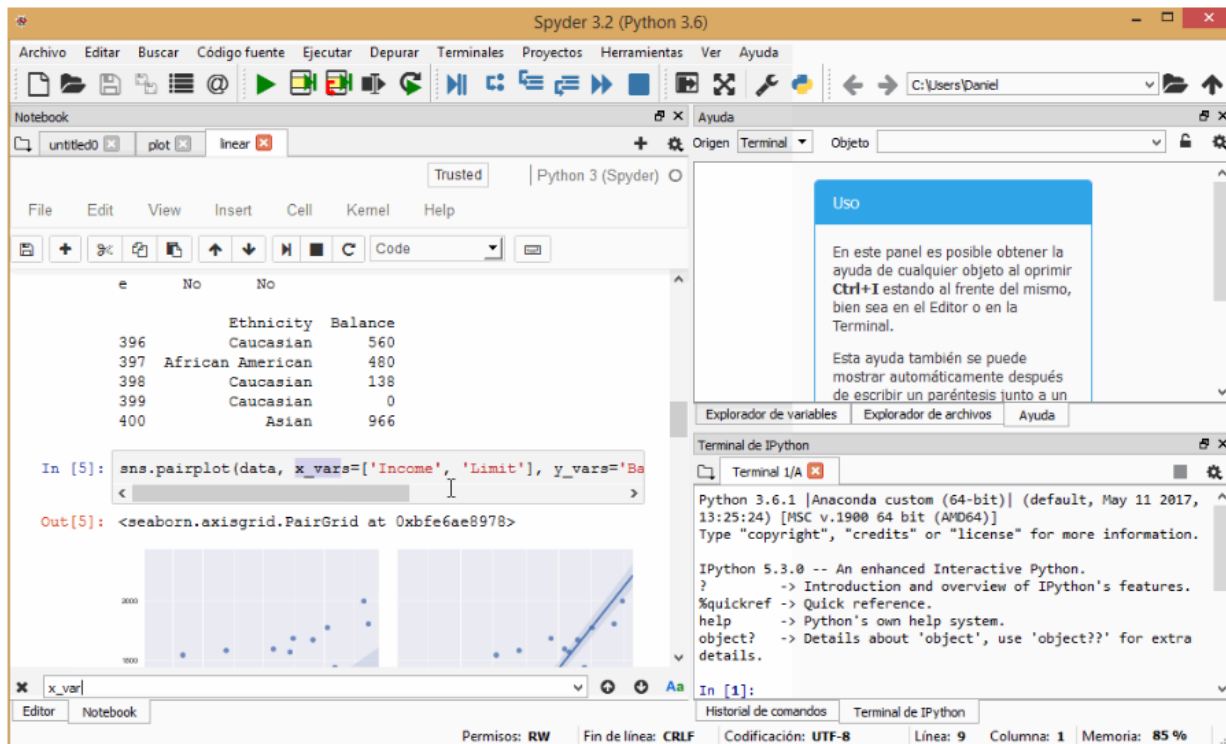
Spyder 3.2 (Python 3.6)

Archivo Editar Buscar Código fuente Ejecutar Depurar Terminales Proyectos Herramientas Ver Ayuda

C:\Users\Daniel

Notebook

untitled0 plot linear

Trusted
Python 3 (Spyder)

File Edit View Insert Cell Kernel Help

Code

e No No

| | Ethnicity | Balance |
|---|---|---|
| 396 | Caucasian | 560 |
| 397 | African American | 480 |
| 398 | Caucasian | 138 |
| 399 | Caucasian | 0 |
| 400 | Asian | 966 |

In [5]: sns.pairplot(data, x_vars=['Income', 'Limit'], y_vars='Ba

Out[5]: <seaborn.axisgrid.PairGrid at 0xbfe6ae8978>

2000
1600

x_var

Editor Notebook

Ayuda

Origen Terminal Objeto

Uso

En este panel es posible obtener la ayuda de cualquier objeto al oprimir **Ctrl+I** estando al frente del mismo, bien sea en el Editor o en la Terminal.

Esta ayuda también se puede mostrar automáticamente después de escribir un paréntesis junto a un

Explorador de variables Explorador de archivos Ayuda

Terminal de IPython

Terminal 1/A

Python 3.6.1 |Anaconda custom (64-bit)| (default, May 11 2017, 13:25:24) [MSC v.1900 64 bit (AMD64)]
Type "copyright", "credits" or "license" for more information.

IPython 5.3.0 -- An enhanced Interactive Python.
? -> Introduction and overview of IPython's features.
%quickref -> Quick reference.
help -> Python's own help system.
object? -> Details about 'object', use 'object??' for extra details.

In [1]:

Historial de comandos Terminal de IPython

Permisos: RW Fin de línea: CRLF Codificación: UTF-8 Línea: 9 Columna: 1 Memoria: 85 %